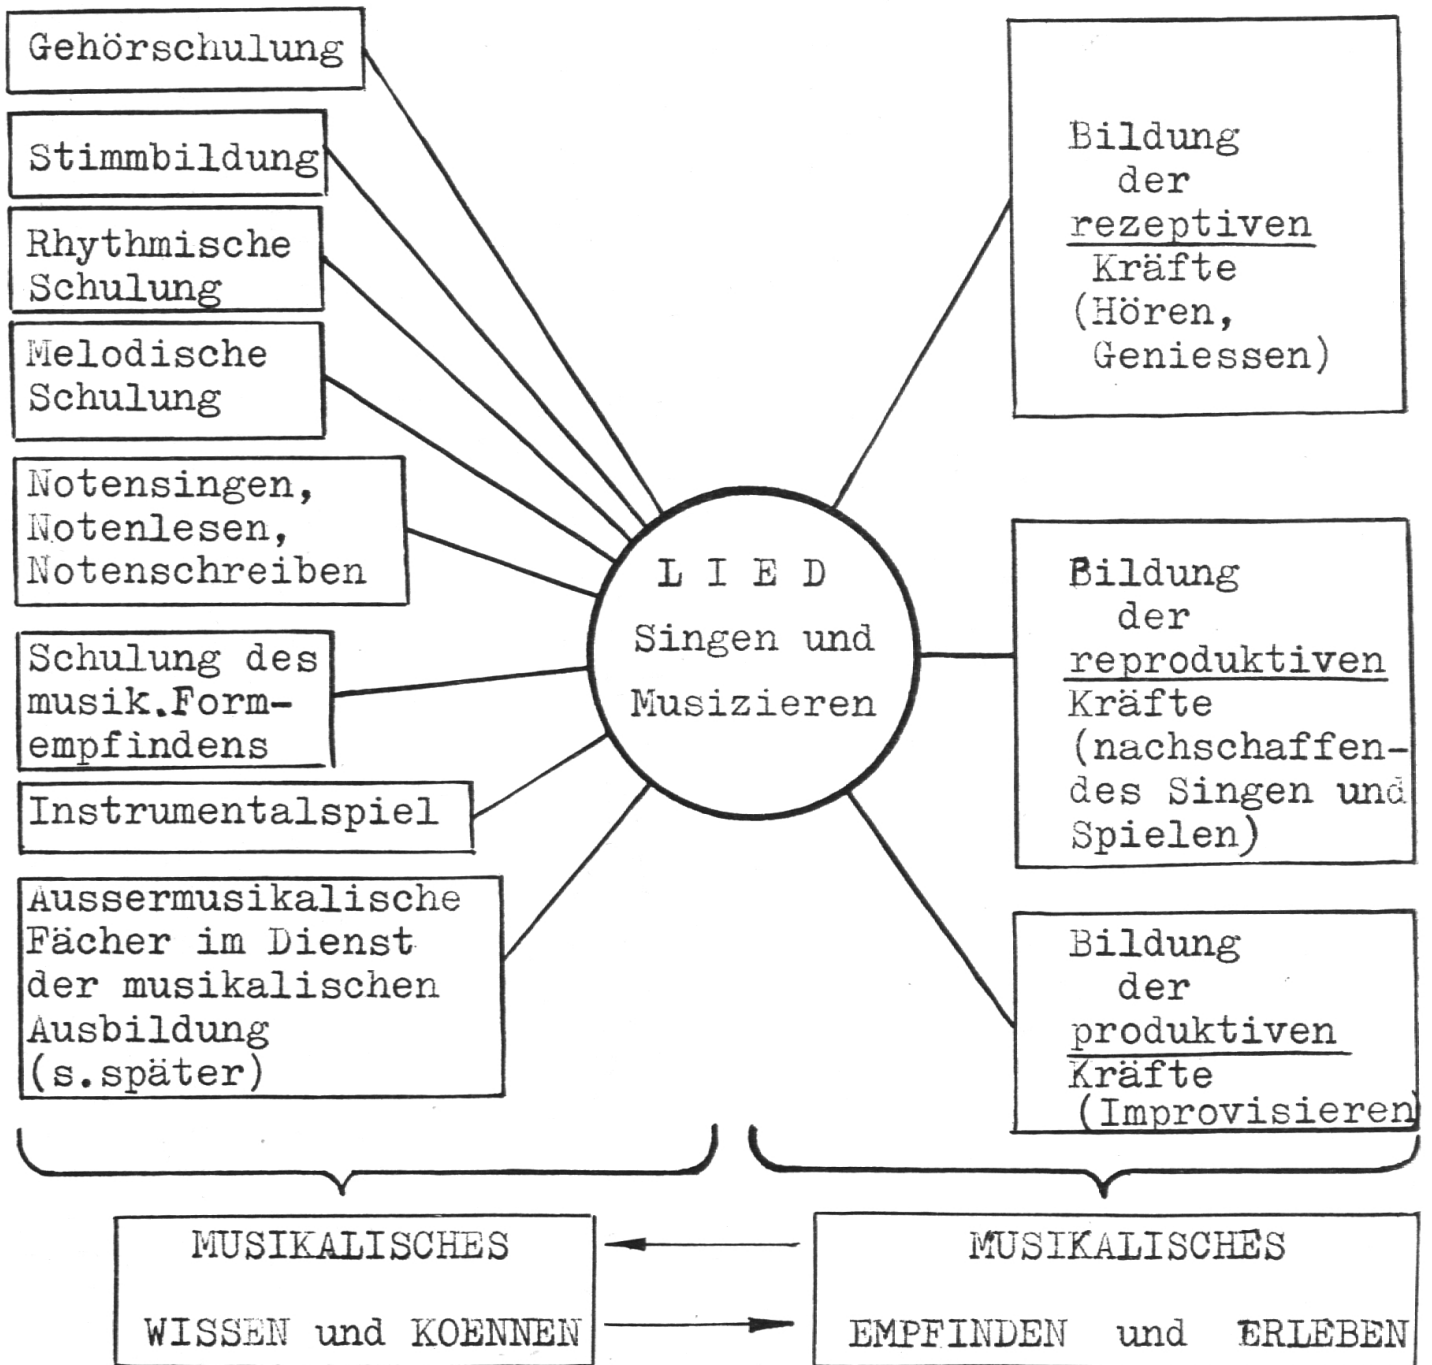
Gehörschulung

Stimmbildung

Rhythmische Schulung

Melodische Schulung

Notensingen, Notenlesen, Notenschreiben

Schulung des musik.Formempfindens

Instrumentalspiel

Aussermusikalische Fächer im Dienst der musikalischen Ausbildung (s.später)

L I E D
Singen und Musizieren

Bildung der rezeptiven Kräfte (Hören, Geniessen)

Bildung der reproduktiven Kräfte (nachschaffendes Singen und Spielen)

Bildung der produktiven Kräfte (Improvisieren)

MUSIKALISCHES WISSEN und KOENNEN

MUSIKALISCHES EMPFINDEN und ERLEBEN